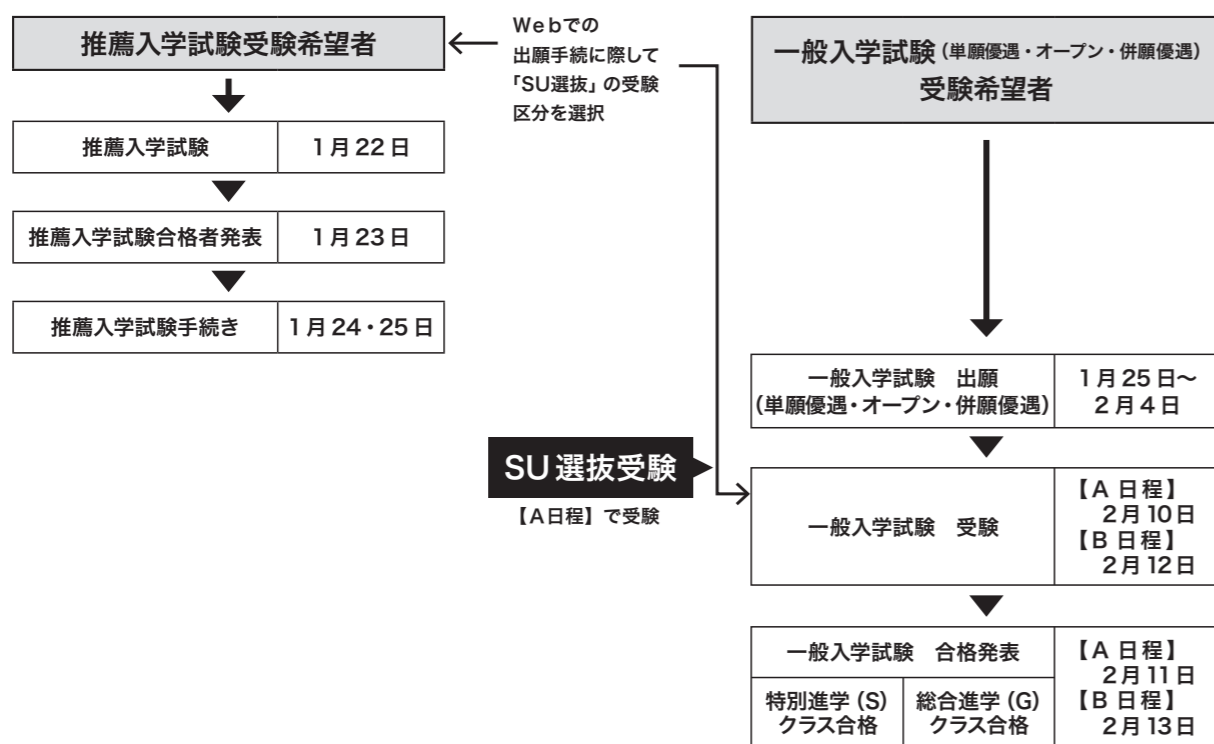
推薦入学試験受験希望者

| 推薦入学試験 | 1月22日 |
|---|---|

| 推薦入学試験合格者発表 | 1月23日 |
|---|---|

| 推薦入学試験手続き | 1月24・25日 |
|---|---|

Webでの出願手続に際して「SU選抜」の受験区分を選択

SU選抜受験

【A日程】で受験

一般入学試験（単願優遇・オープン・併願優遇）受験希望者

| 一般入学試験　出願（単願優遇・オープン・併願優遇） | 1月25日～2月4日 |
|---|---|

| 一般入学試験　受験 | 【A日程】2月10日 【B日程】2月12日 |
|---|---|

| 一般入学試験　合格発表 | | 【A日程】2月11日 【B日程】2月13日 |
|---|---|---|
| 特別進学（S）クラス合格 | 総合進学（G）クラス合格 | |